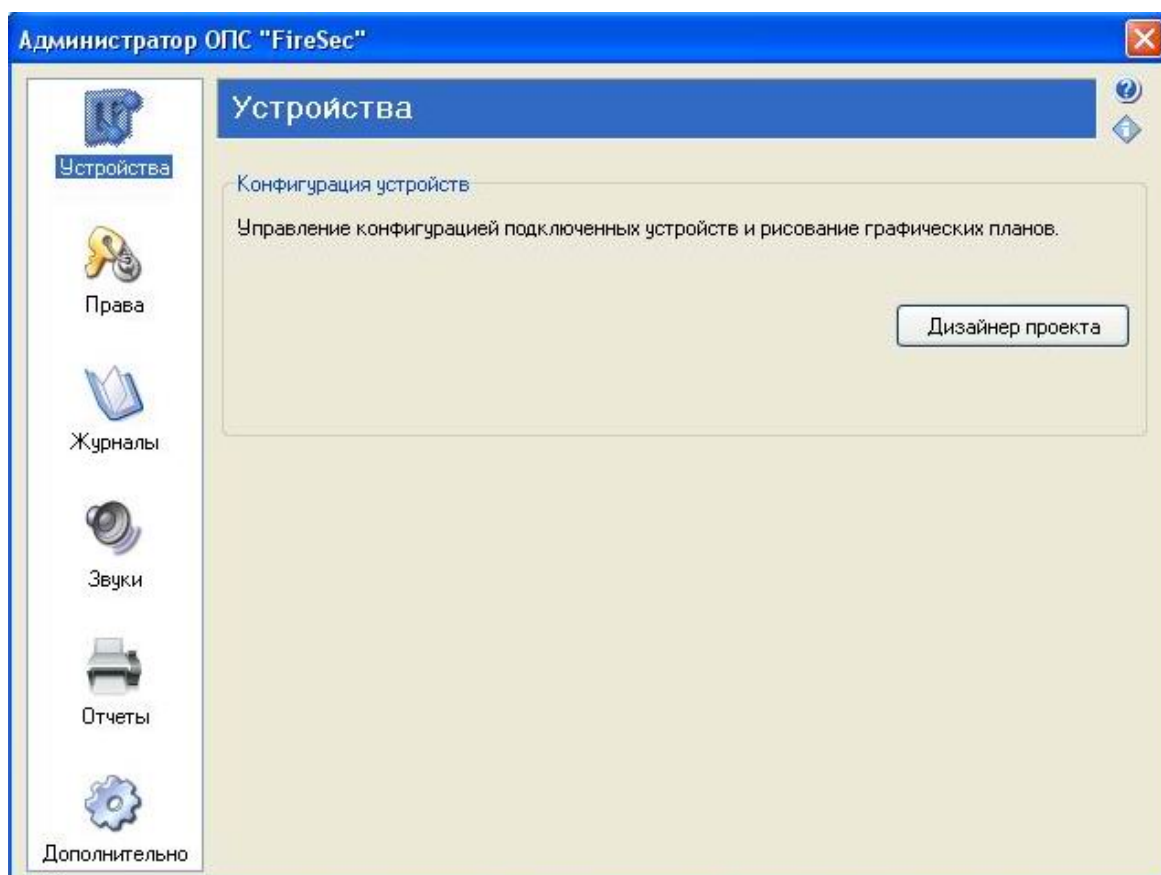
Администратор ОПС "FireSec"

Устройства

Права

Журналы

Звуки

Отчеты

Дополнительно

Устройства

Конфигурация устройств

Управление конфигурацией подключенных устройств и рисование графических планов.

Дизайнер проекта